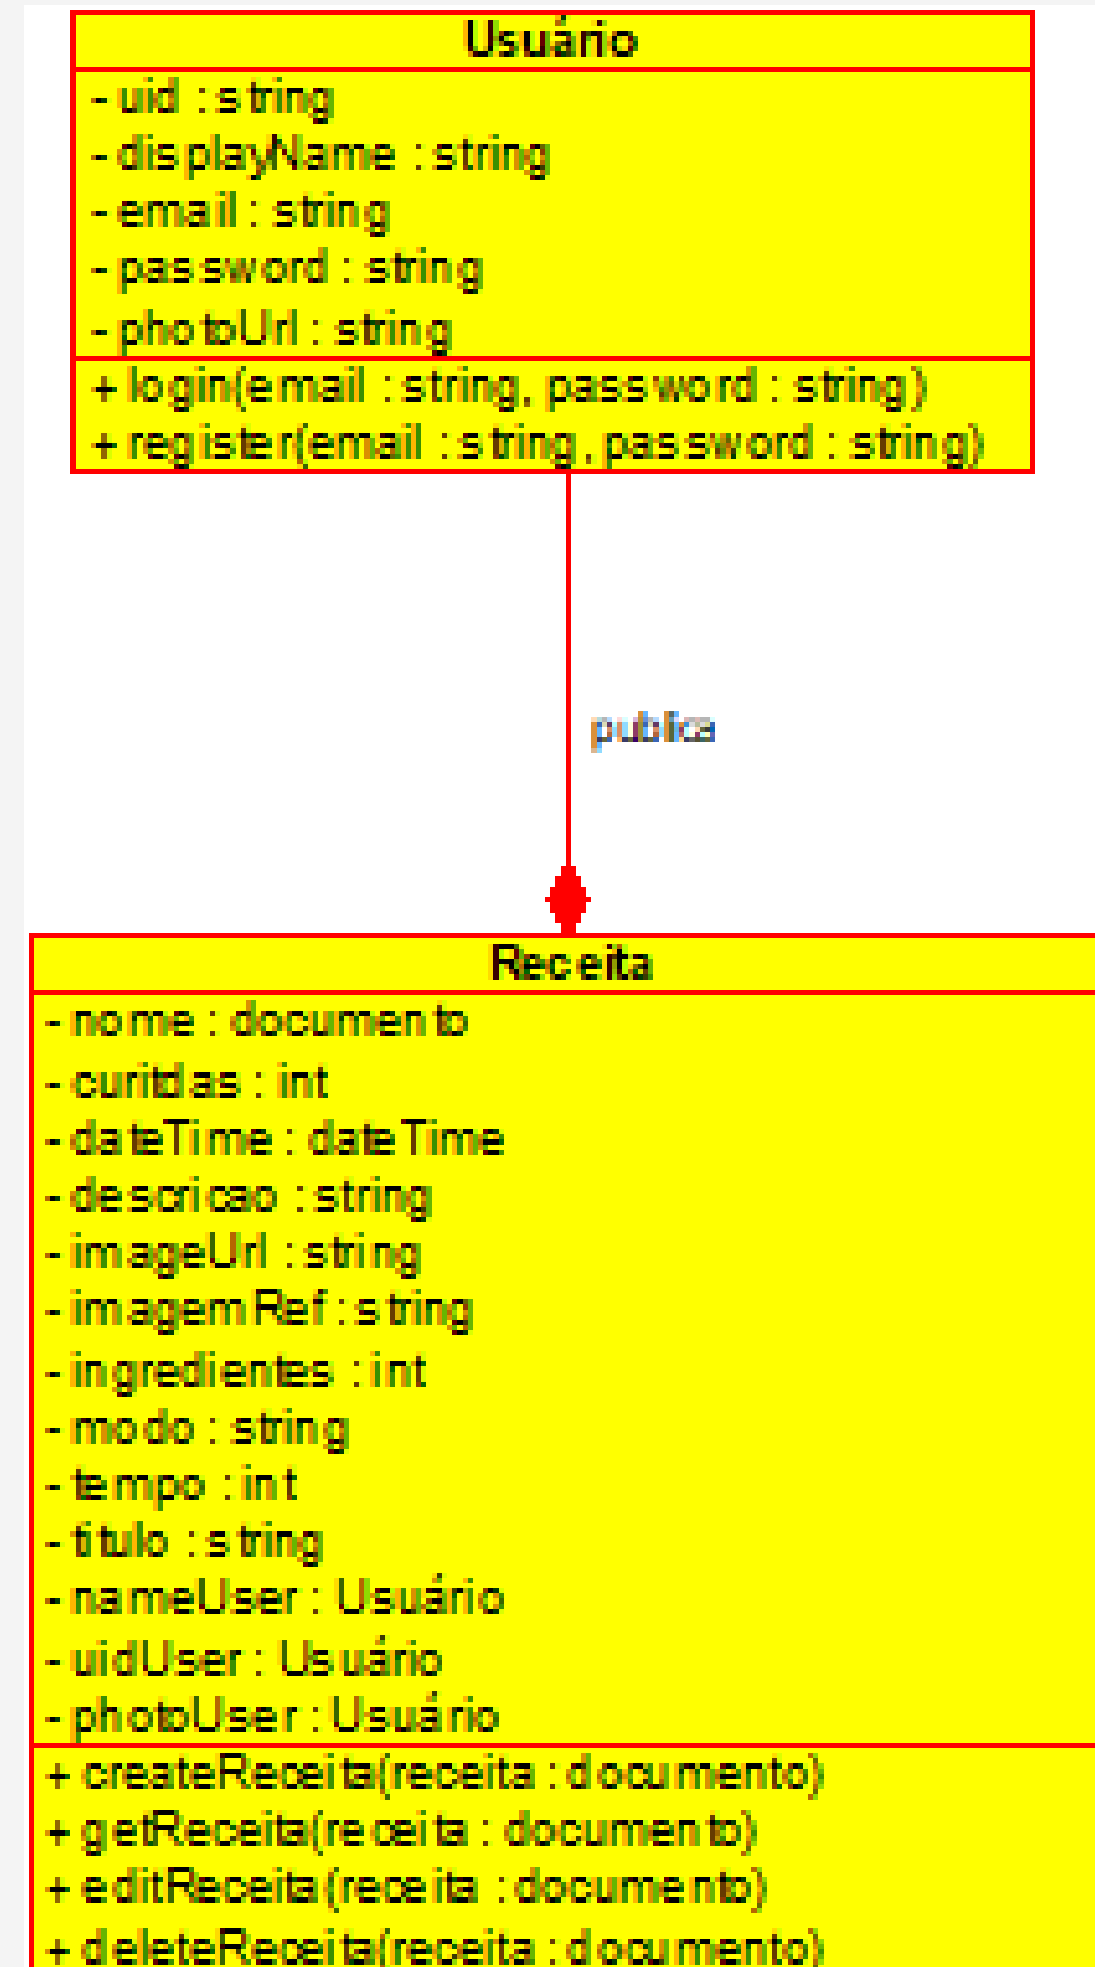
Usuário

- uid : string
- displayName : string
- email : string
- password : string
- photoUrl : string

+ login(email : string, password : string)
+ register(email : string, password : string)

publica

Receita

- nome : documento
- curitdas : int
- dateTime : dateTime
- descricao : string
- imageUrl : string
- imagemRef : string
- ingredientes : int
- modo : string
- tempo : int
- titulo : string
- nameUser : Usuário
- uidUser : Usuário
- photoUser : Usuário

+ createReceita(receita : documento)
+ getReceita(receita : documento)
+ editReceita(receita : documento)
+ deleteReceita(receita : documento)